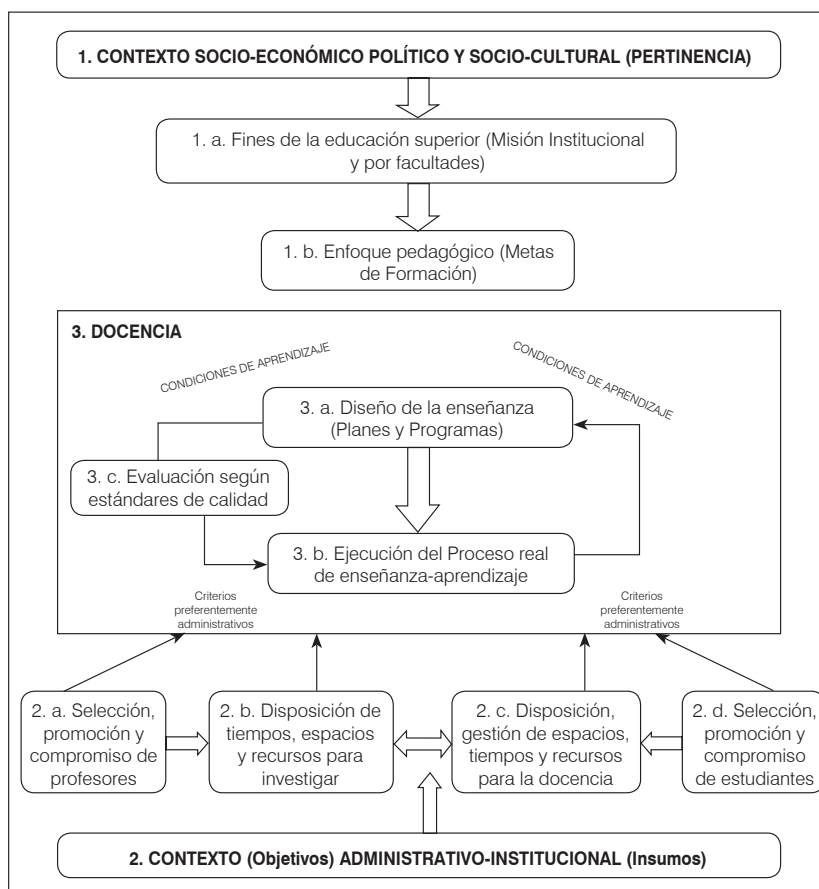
1. CONTEXTO SOCIO-ECONÓMICO POLÍTICO Y SOCIO-CULTURAL (PERTINENCIA)

1. a. Fines de la educación superior (Misión Institucional y por facultades)

1. b. Enfoque pedagógico (Metas de Formación)

3. DOCENCIA

CONDICIONES DE APRENDIZAJE

CONDICIONES DE APRENDIZAJE

3. a. Diseño de la enseñanza (Planes y Programas)

3. c. Evaluación según estándares de calidad

3. b. Ejecución del Proceso real de enseñanza-aprendizaje

Criterios preferentemente administrativos

Criterios preferentemente administrativos

2. a. Selección, promoción y compromiso de profesores

2. b. Disposición de tiempos, espacios y recursos para investigar

2. c. Disposición, gestión de espacios, tiempos y recursos para la docencia

2. d. Selección, promoción y compromiso de estudiantes

2. CONTEXTO (Objetivos) ADMINISTRATIVO-INSTITUCIONAL (Insumos)